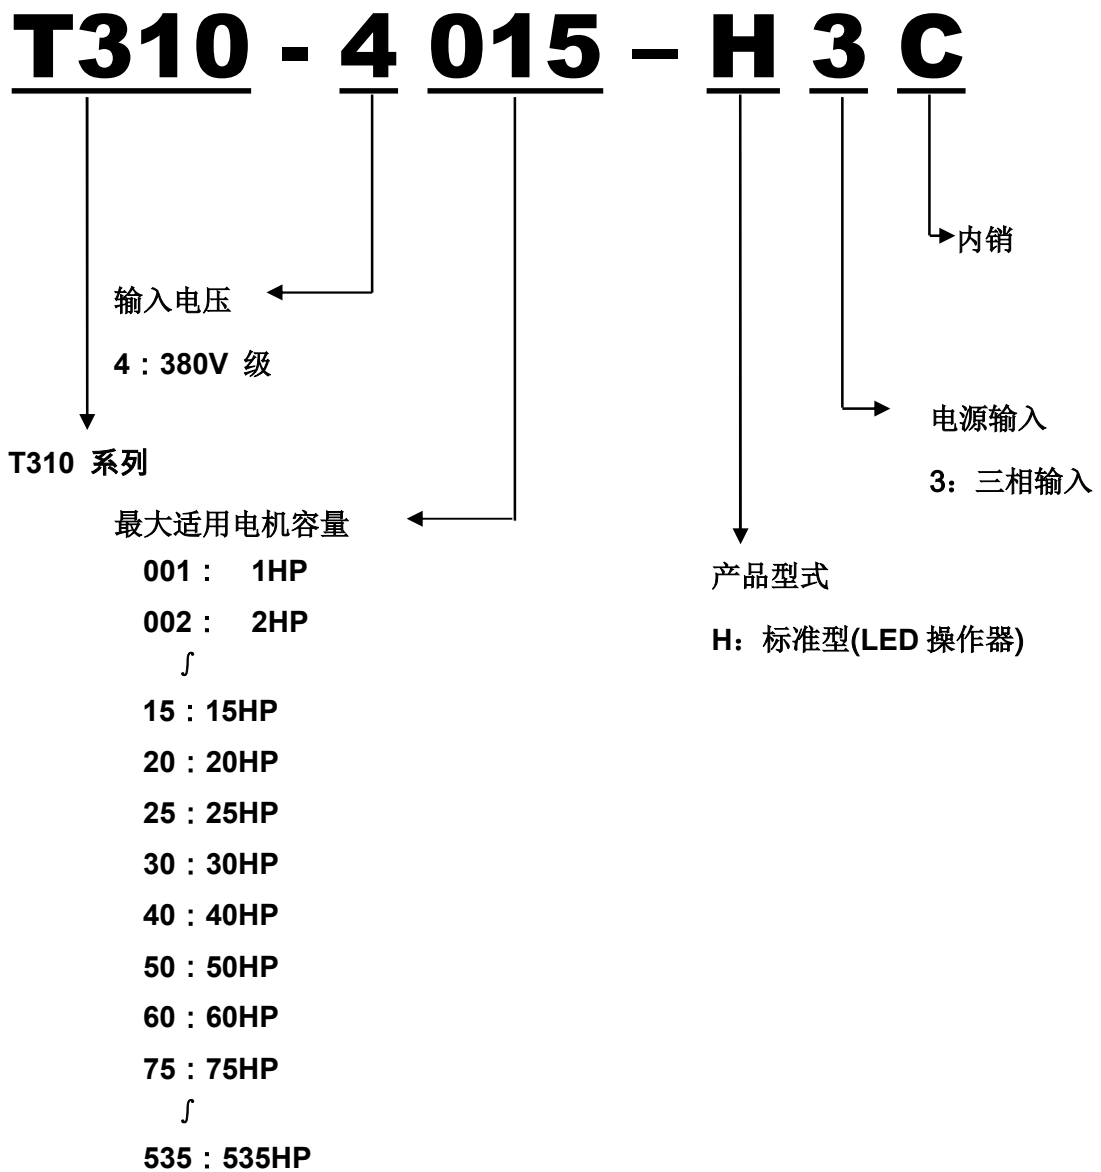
T310 - 4 015 – H 3 C

内销

输入电压

4：380V 级

电源输入

3：三相输入

T310 系列

最大适用电机容量

001： 1HP

002： 2HP

∫

15：15HP

20：20HP

25：25HP

30：30HP

40：40HP

50：50HP

60：60HP

75：75HP

∫

535：535HP

产品型式

H：标准型(LED 操作器)